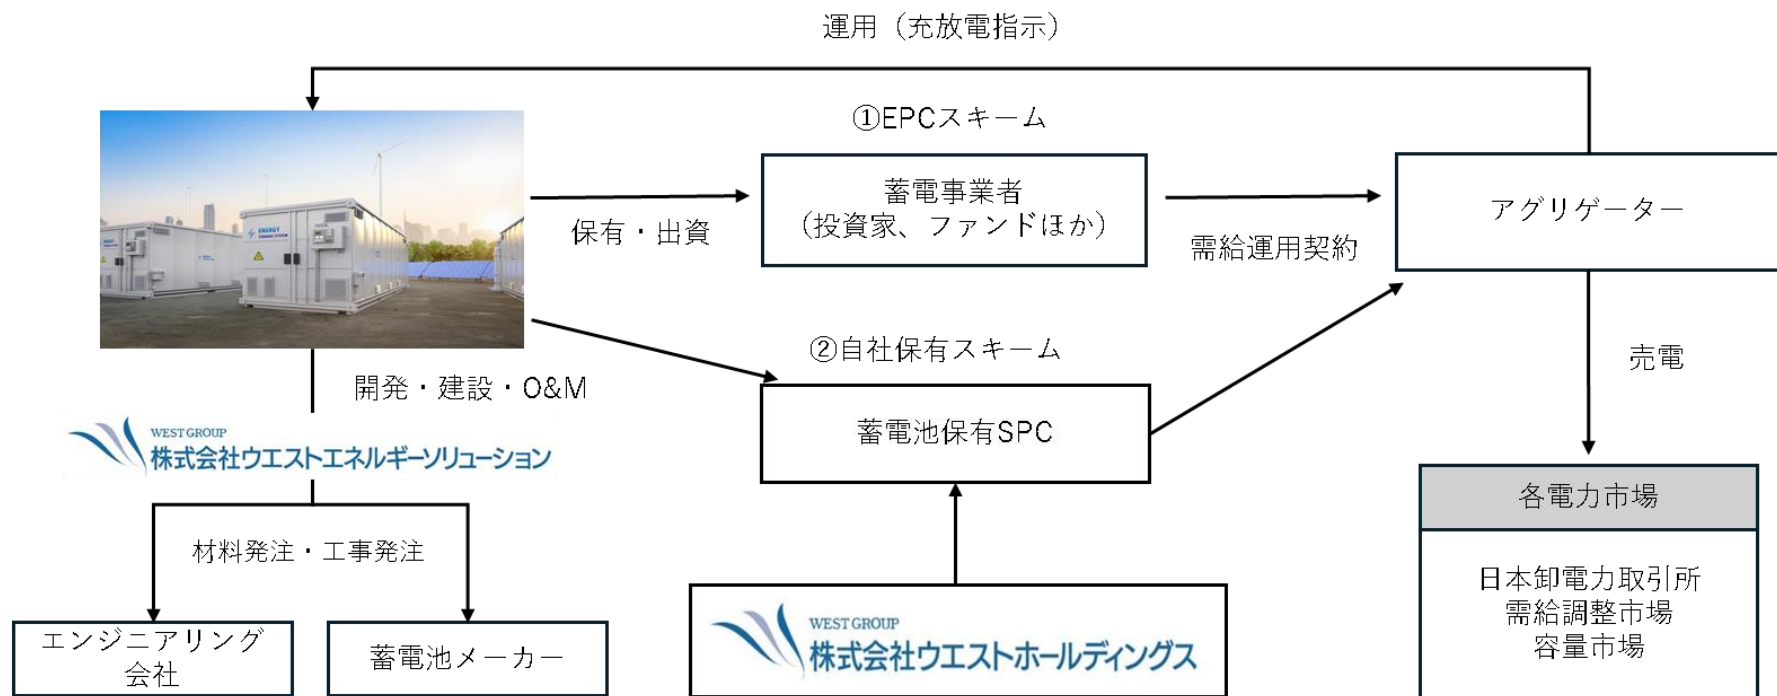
運用（充放電指示）

①EPCスキーム

保有・出資

蓄電事業者
（投資家、ファンドほか）

需給運用契約

アグリゲーター

②自社保有スキーム

開発・建設・O&M

WEST GROUP
株式会社ウエストエネルギーソリューション

蓄電池保有SPC

売電

各電力市場

日本卸電力取引所
需給調整市場
容量市場

材料発注・工事発注

エンジニアリング会社

蓄電池メーカー

WEST GROUP
株式会社ウエストホールディングス